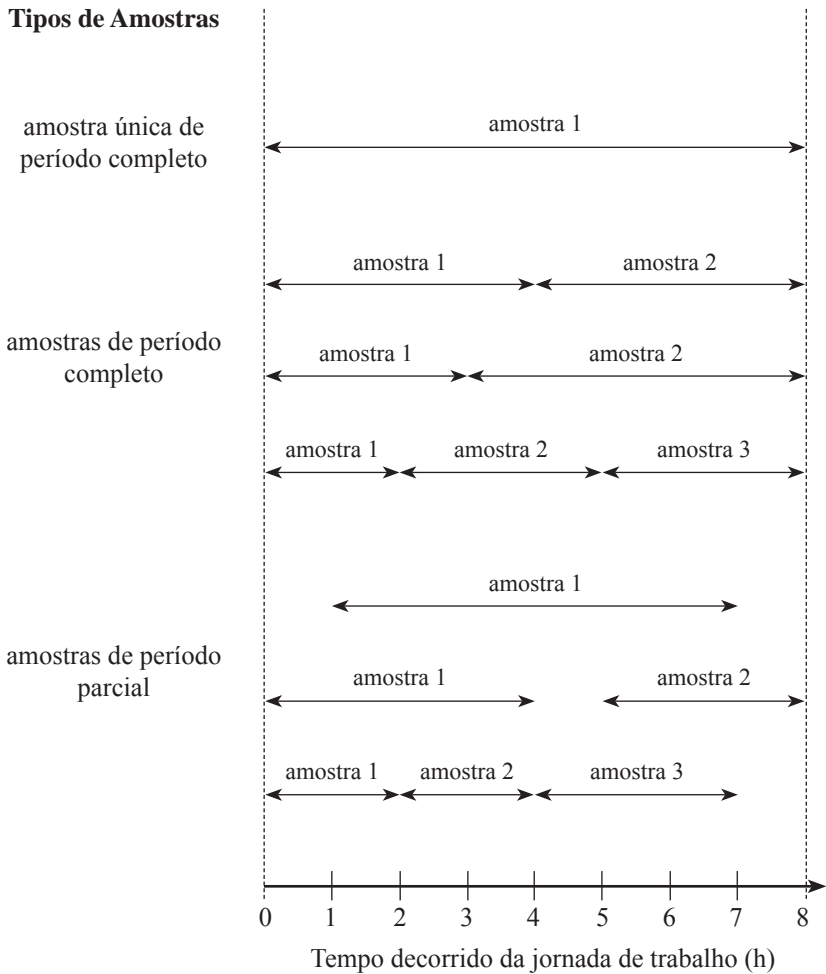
**Tipos de Amostras**

amostra única de período completo

amostra 1

amostra 1 amostra 2

amostras de período completo

amostra 1 amostra 2

amostra 1 amostra 2 amostra 3

amostra 1

amostras de período parcial

amostra 1 amostra 2

amostra 1 amostra 2 amostra 3

0 1 2 3 4 5 6 7 8

Tempo decorrido da jornada de trabalho (h)